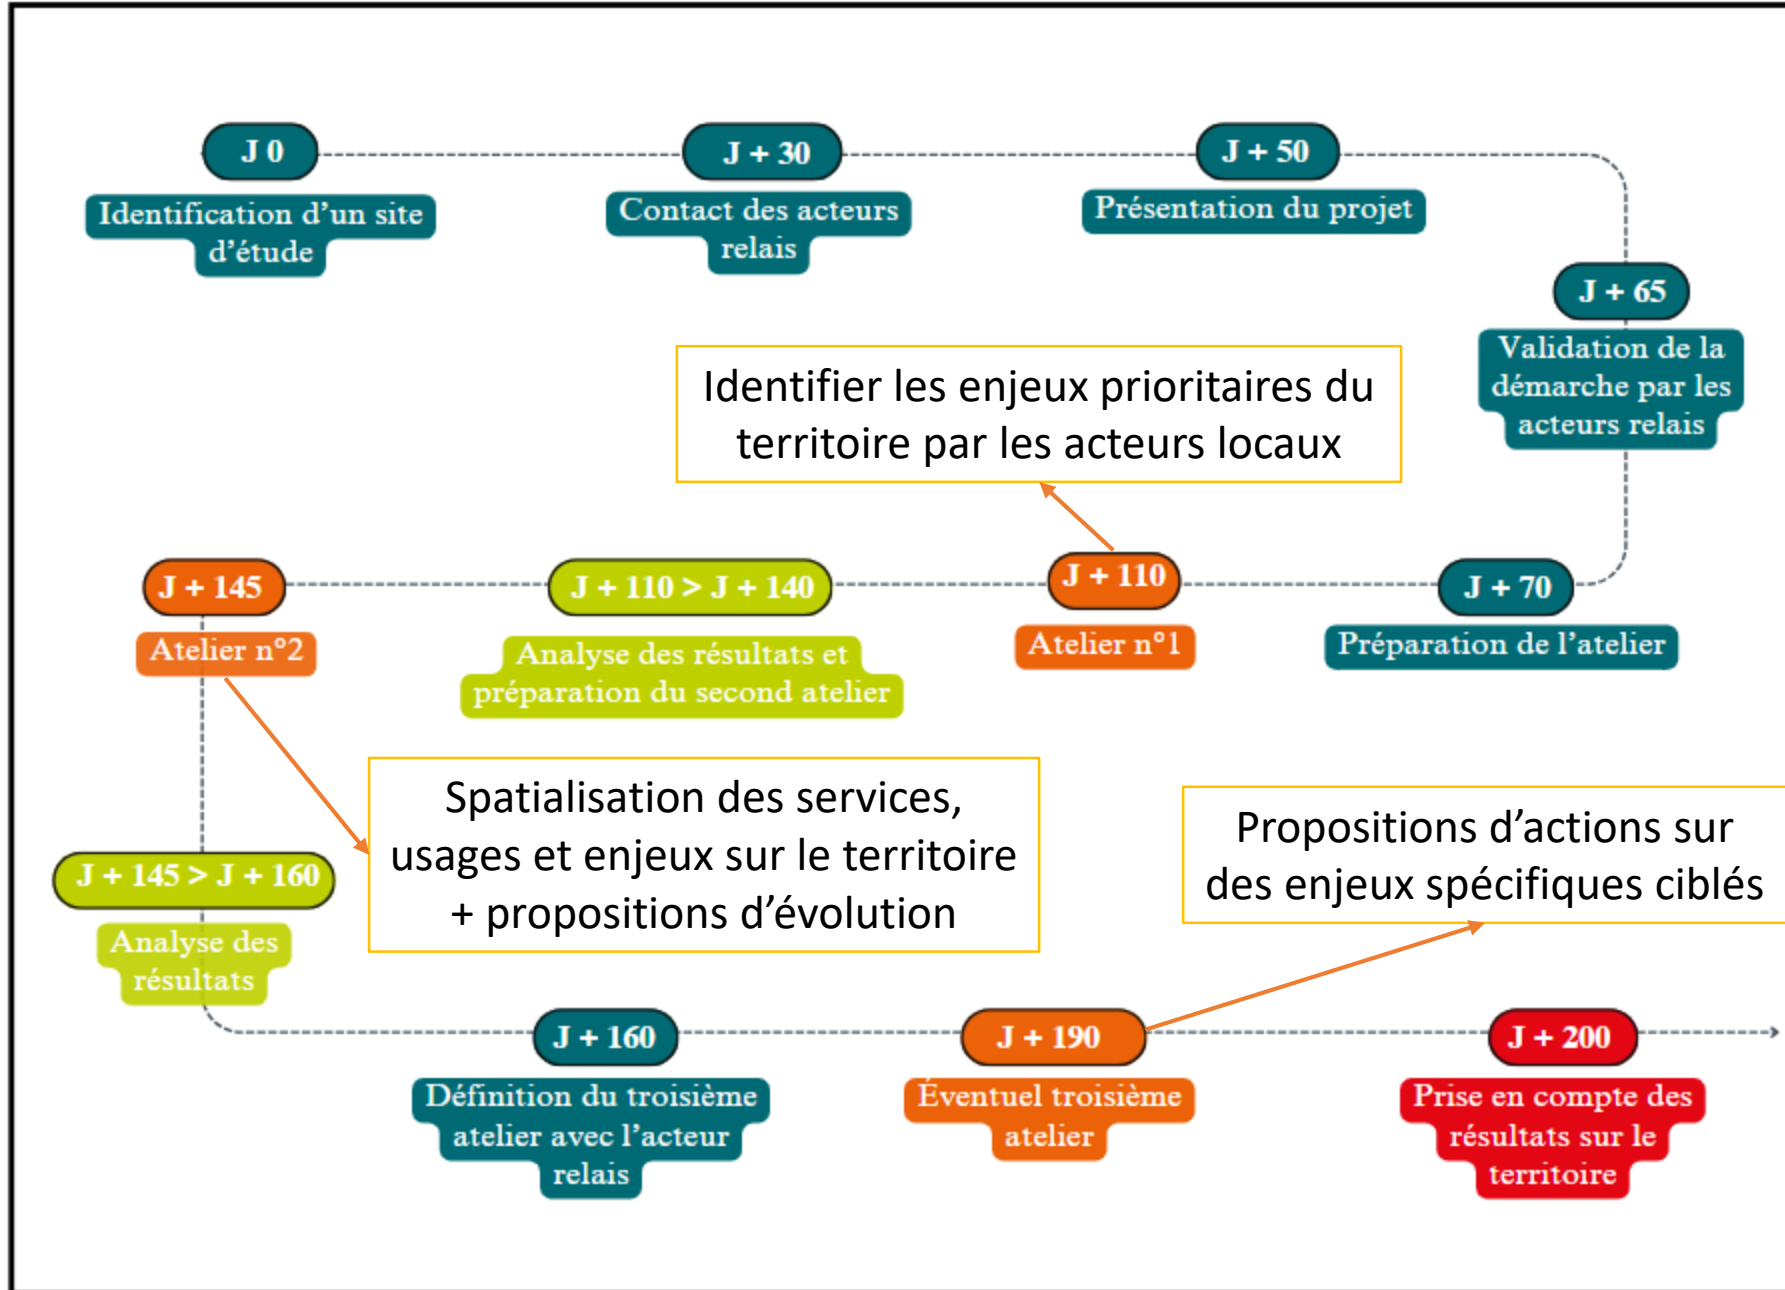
J 0
Identification d'un site d'étude

J + 30
Contact des acteurs relais

J + 50
Présentation du projet

J + 65
Validation de la démarche par les acteurs relais

J + 70
Préparation de l'atelier

J + 110
Atelier n°1

Identifier les enjeux prioritaires du territoire par les acteurs locaux

J + 110 > J + 140
Analyse des résultats et préparation du second atelier

J + 145
Atelier n°2

Spatialisation des services, usages et enjeux sur le territoire + propositions d'évolution

J + 145 > J + 160
Analyse des résultats

J + 160
Définition du troisième atelier avec l'acteur relais

J + 190
Éventuel troisième atelier

Propositions d'actions sur des enjeux spécifiques ciblés

J + 200
Prise en compte des résultats sur le territoire